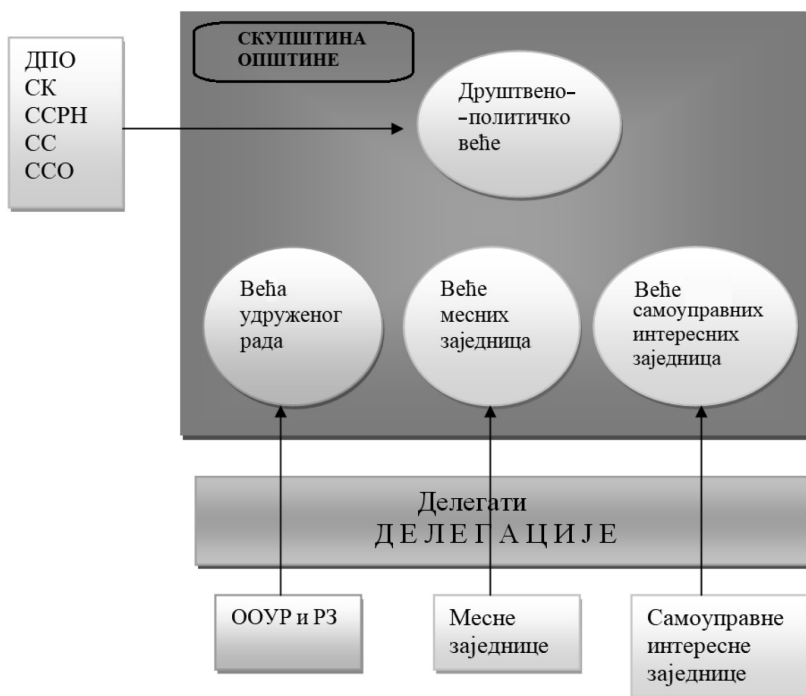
ДПО
СК
ССРН
СС
ССО

СКУПШТИНА ОПШТИНЕ

Друштвено-
-политичко
веће

Већа удруженог рада

Веће месних заједница

Веће самоуправних интересних заједница

Делегати
ДЕЛЕГАЦИЈЕ

ООУР и РЗ

Месне заједнице

Самоуправне интересне заједнице